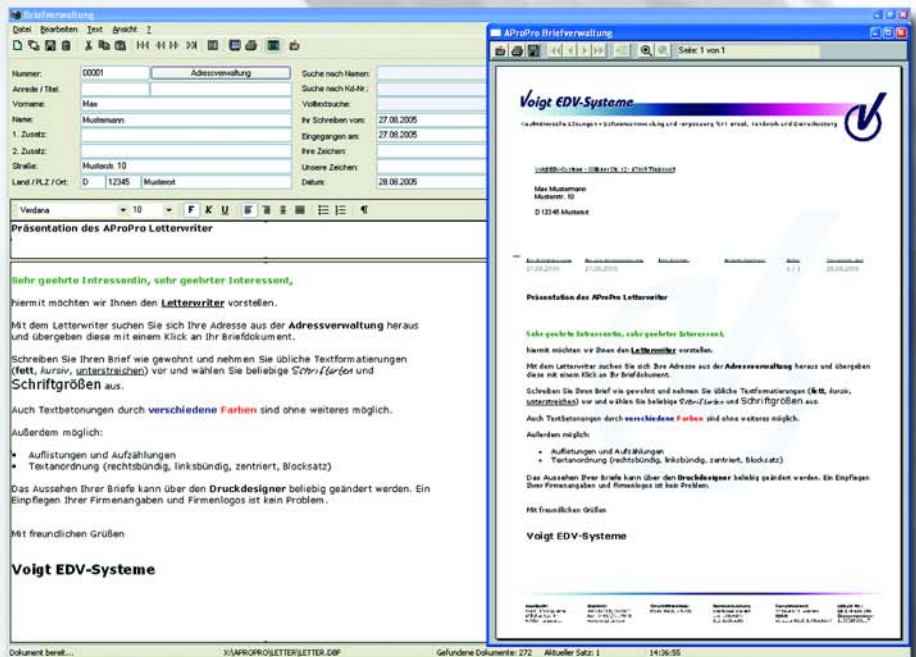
Briefverwaltung

Datei Bearbeiten Text Ansicht ?

Nummer: 00001 Adressverwaltung
Anrede / Titel:
Vorname: Max
Name: Mustermann
1. Zusatz:
2. Zusatz:
Straße: Musterstr. 10
Land / PLZ / Ort: D 12345 Musterort

Suche nach Namen:
Suche nach Kd-Nr.:
Volltextsuche:
Ihr Schreiben vom: 27.08.2005
Eingegangen am: 27.08.2005
Ihre Zeichen:
Unsere Zeichen:
Datum: 28.08.2005

Verdana 10 F K U

Präsentation des AProPro Letterwriter

Sehr geehrte Intressentin, sehr geehrter Interessent,

hiermit möchten wir Ihnen den Letterwriter vorstellen.

Mit dem Letterwriter suchen Sie sich Ihre Adresse aus der Adressverwaltung heraus und übergeben diese mit einem Klick an Ihr Briefdokument.

Schreiben Sie Ihren Brief wie gewohnt und nehmen Sie übliche Textformatierungen (fett, kursiv, unterstreichen) vor und wählen Sie beliebige Schriftarten und Schriftgrößen aus.

Auch Textbetonungen durch verschiedene Farben sind ohne weiteres möglich.

Außerdem möglich:

• Auflistungen und Aufzählungen
• Textanordnung (rechtsbündig, linksbündig, zentriert, Blocksatz)

Das Aussehen Ihrer Briefe kann über den Druckdesigner beliebig geändert werden. Ein Einpflegen Ihrer Firmenangaben und Firmenlogos ist kein Problem.

Mit freundlichen Grüßen

Voigt EDV-Systeme

AProPro Briefverwaltung

Seite: 1 von 1

Voigt EDV-Systeme

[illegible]

Max Mustermann
Musterstr. 10

D 12345 Musterort

27.08.2005 27.08.2005 1 / 1 28.08.2005

Präsentation des AProPro Letterwriter

Sehr geehrte Intressentin, sehr geehrter Interessent,

hiermit möchten wir Ihnen den Letterwriter vorstellen.

Mit dem Letterwriter suchen Sie sich Ihre Adresse aus der Adressverwaltung heraus und übergeben diese mit einem Klick an Ihr Briefdokument.

Schreiben Sie Ihren Brief wie gewohnt und nehmen Sie übliche Textformatierungen (fett, kursiv, unterstreichen) vor und wählen Sie beliebige Schriftarten und Schriftgrößen aus.

Auch Textbetonungen durch verschiedene Farben sind ohne weiteres möglich.

Außerdem möglich:

• Auflistungen und Aufzählungen
• Textanordnung (rechtsbündig, linksbündig, zentriert, Blocksatz)

Das Aussehen Ihrer Briefe kann über den Druckdesigner beliebig geändert werden. Ein Einpflegen Ihrer Firmenangaben und Firmenlogos ist kein Problem.

Mit freundlichen Grüßen

Voigt EDV-Systeme

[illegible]

Dokument bereit... X:\APROPRO\LETTER\LETTER.DBF Gefundene Dokumente: 272 Aktueller Satz: 1 14:36:55